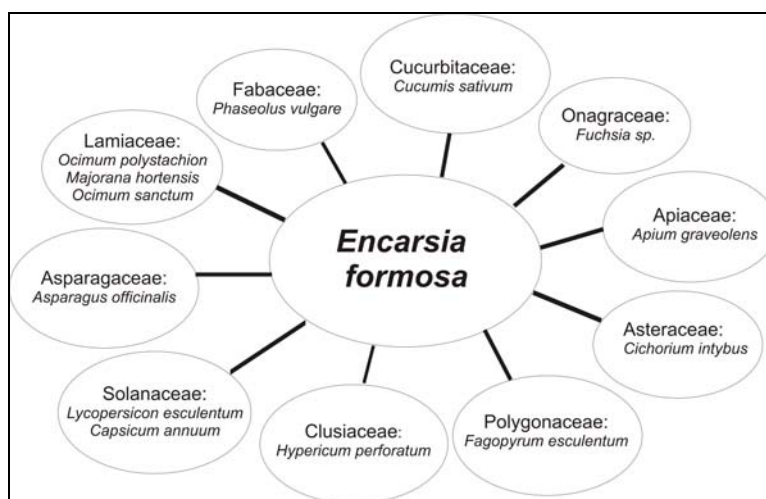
Encarsia formosa

Cucurbitaceae:
Cucumis sativum

Onagraceae:
Fuchsia sp.

Apiaceae:
Apium graveolens

Asteraceae:
Cichorium intybus

Polygonaceae:
Fagopyrum esculentum

Clusiaceae:
Hypericum perforatum

Solanaceae:
Lycopersicon esculentum
Capsicum annuum

Asparagaceae:
Asparagus officinalis

Lamiaceae:
Ocimum polystachion
Majorana hortensis
Ocimum sanctum

Fabaceae:
Phaseolus vulgare